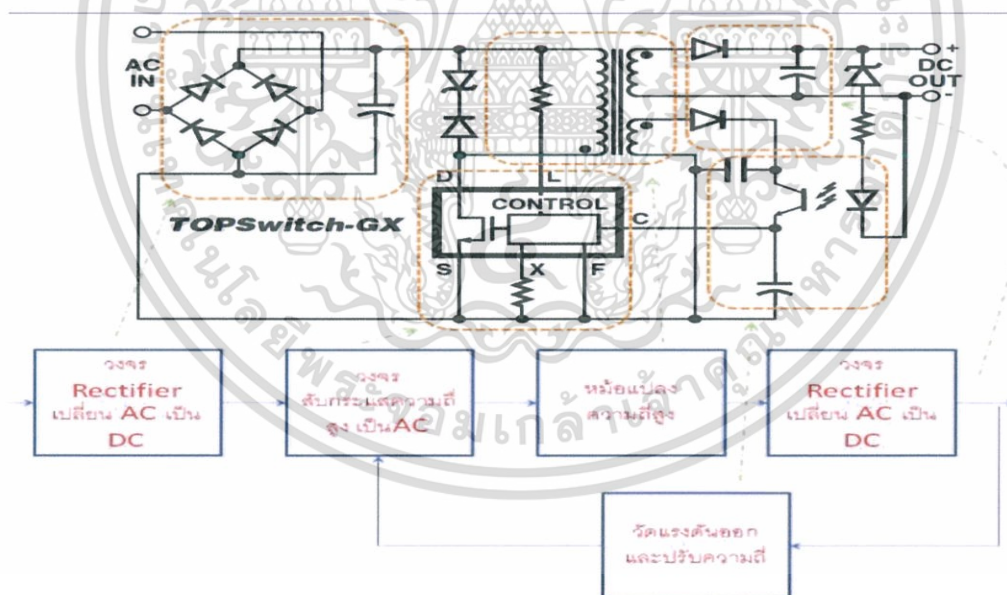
AC IN

TOPSwitch-GX

D

L

CONTROL

C

S

X

F

+

DC OUT

-

วงจร Rectifier เปลี่ยน AC เป็น DC

วงจร สับกระแสความถี่สูง เป็นAC

หม้อแปลงความถี่สูง

วงจร Rectifier เปลี่ยน AC เป็น DC

วัดแรงดันออก และปรับความถี่